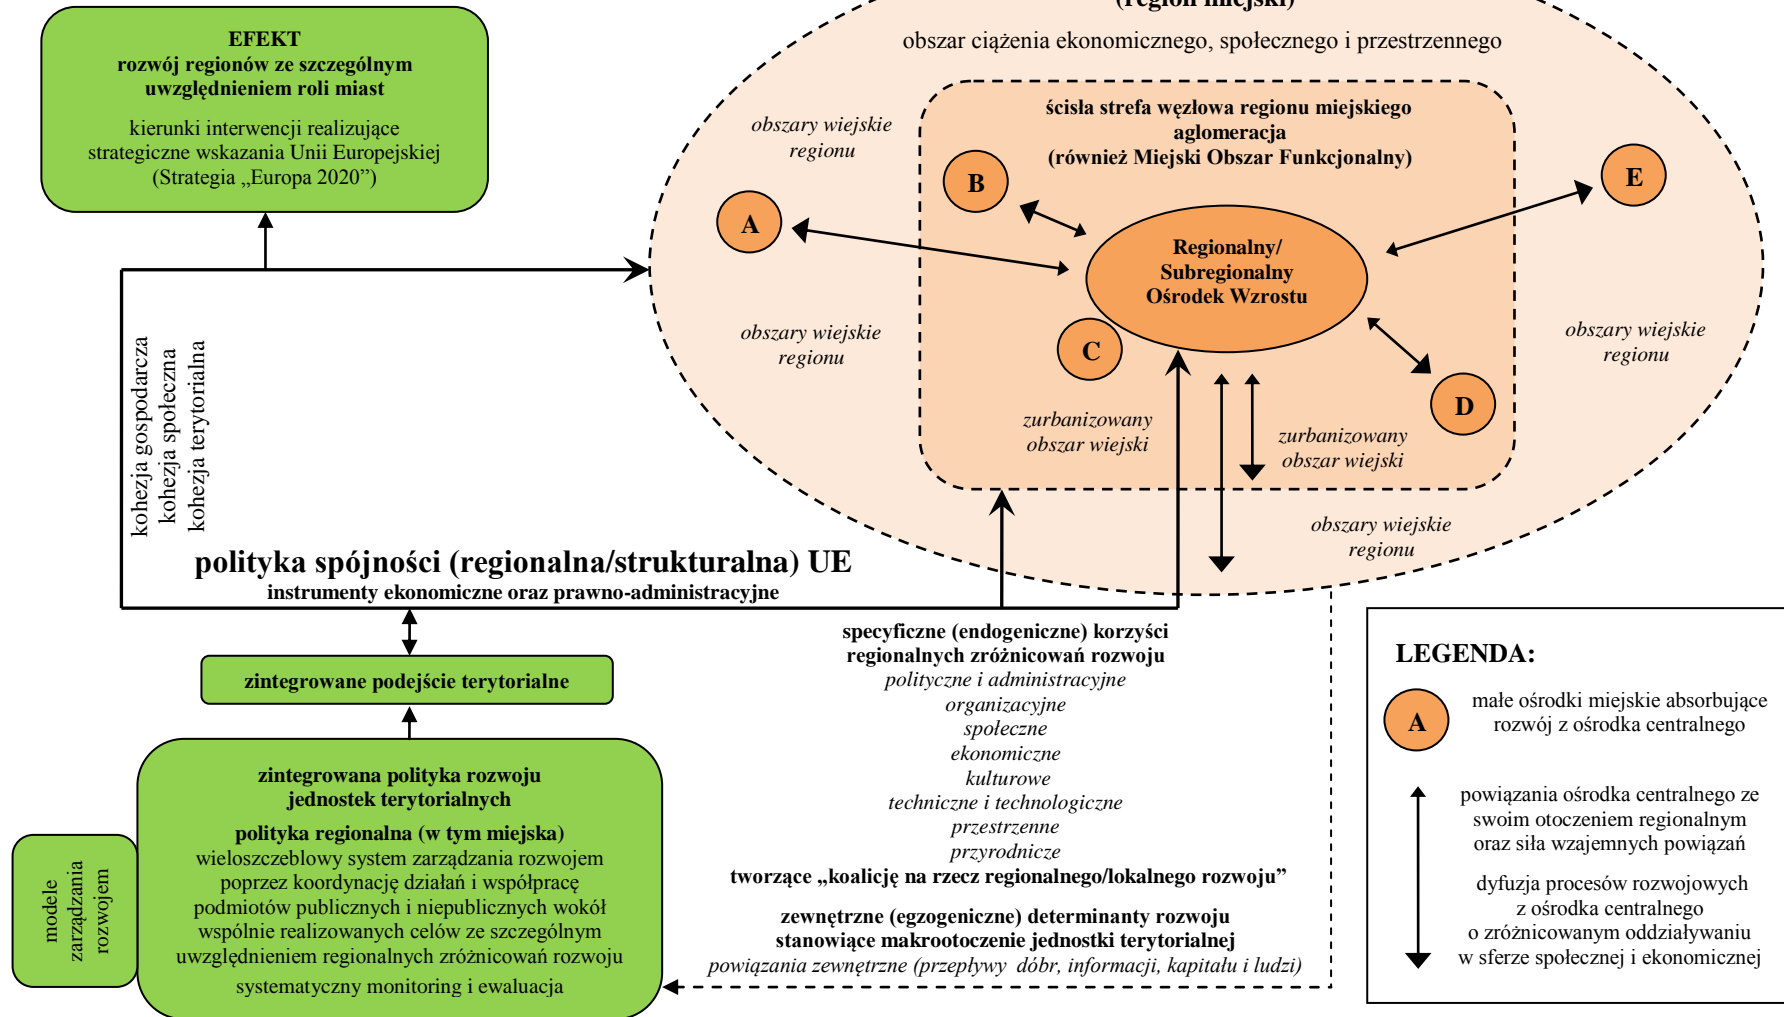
EFEKT
rozwój regionów ze szczególnym uwzględnieniem roli miast

kierunki interwencji realizujące strategiczne wskazania Unii Europejskiej (Strategia „Europa 2020")

(region miejski)
obszar ciążenia ekonomicznego, społecznego i przestrzennego

obszary wiejskie regionu

ścisła strefa węzłowa regionu miejskiego
aglomeracja
(również Miejski Obszar Funkcjonalny)

B

E

A

Regionalny/ Subregionalny Ośrodek Wzrostu

obszary wiejskie regionu

C

obszary wiejskie regionu

D

zurbanizowany obszar wiejski

zurbanizowany obszar wiejski

obszary wiejskie regionu

kohezja gospodarcza
kohezja społeczna
kohezja terytorialna

polityka spójności (regionalna/strukturalna) UE
instrumenty ekonomiczne oraz prawno-administracyjne

zintegrowane podejście terytorialne

zintegrowana polityka rozwoju jednostek terytorialnych

polityka regionalna (w tym miejska)
wieloszczeblowy system zarządzania rozwojem poprzez koordynację działań i współpracę podmiotów publicznych i niepublicznych wokół wspólnie realizowanych celów ze szczególnym uwzględnieniem regionalnych zróżnicowań rozwoju
systematyczny monitoring i ewaluacja

modele zarządzania rozwojem

specyficzne (endogeniczne) korzyści regionalnych zróżnicowań rozwoju
polityczne i administracyjne
organizacyjne
społeczne
ekonomiczne
kulturowe
techniczne i technologiczne
przestrzenne
przyrodnicze
tworzące „koalicję na rzecz regionalnego/lokalnego rozwoju"

zewnętrzne (egzogeniczne) determinanty rozwoju stanowiące makrootoczenie jednostki terytorialnej
powiązania zewnętrzne (przepływy dóbr, informacji, kapitału i ludzi)

LEGENDA:
A małe ośrodki miejskie absorbujące rozwój z ośrodka centralnego

powiązania ośrodka centralnego ze swoim otoczeniem regionalnym oraz siła wzajemnych powiązań

dyfuzja procesów rozwojowych z ośrodka centralnego o zróżnicowanym oddziaływaniu w sferze społecznej i ekonomicznej